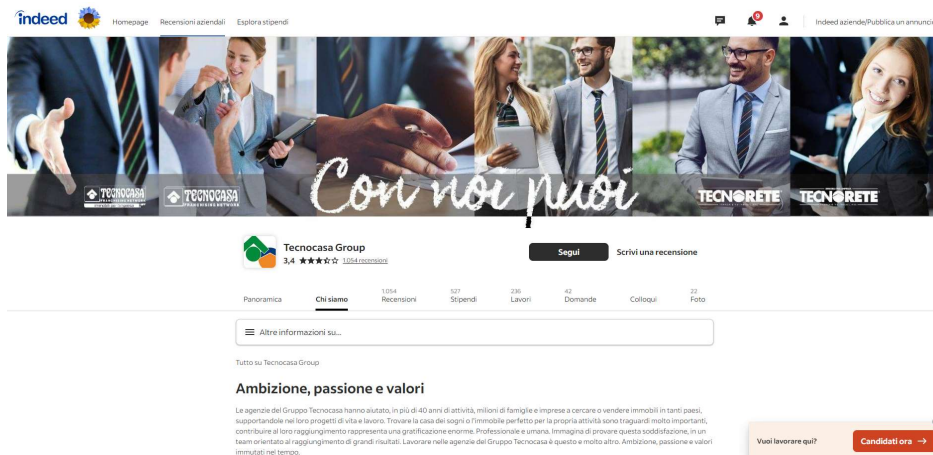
indeed Homepage Recensioni aziendali Esplora stipendi

9

Indeed aziende/Pubblica un annunci

TECNOCASA TECNOCASA

Con noi puoi

TECNORETE TECNORETE

Tecnocasa Group
3,4 ★★★☆☆ 1.054 recensioni

Segui

Scrivi una recensione

| Panoramica | Chi siamo | 1.054 Recensioni | 527 Stipendi | 236 Lavori | 42 Domande | Colloqui | 22 Foto |

Altre informazioni su...

Tutto su Tecnocasa Group

Ambizione, passione e valori

Le agenzie del Gruppo Tecnocasa hanno aiutato, in più di 40 anni di attività, milioni di famiglie e imprese a cercare o vendere immobili in tanti paesi, supportandole nei loro progetti di vita e lavoro. Trovare la casa dei sogni o l'immobile perfetto per la propria attività sono traguardi molto importanti, contribuire al loro raggiungimento rappresenta una gratificazione enorme. Professionale e umana. Immagina di provare questa soddisfazione, in un team orientato al raggiungimento di grandi risultati. Lavorare nelle agenzie del Gruppo Tecnocasa è questo e molto altro. Ambizione, passione e valori immutati nel tempo.

Vuoi lavorare qui?

Candidati ora →